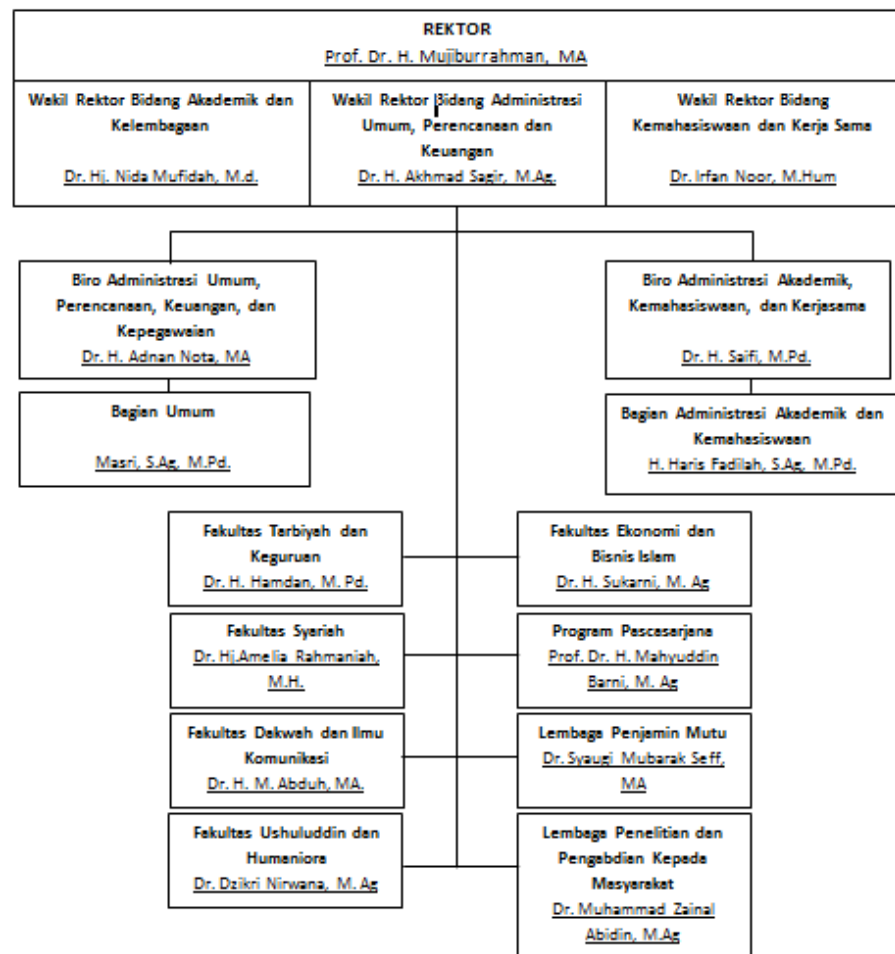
REKTOR
Prof. Dr. H. Mujiburrahman, MA

Wakil Rektor Bidang Akademik dan Kelembagaan
Dr. Hj. Nida Mufidah, M.d.

Wakil Rektor Bidang Administrasi Umum, Perencanaan dan Keuangan
Dr. H. Akhmad Sagir, M.Ag.

Wakil Rektor Bidang Kemahasiswaan dan Kerja Sama
Dr. Irfan Noor, M.Hum

Biro Administrasi Umum, Perencanaan, Keuangan, dan Kepegawaian
Dr. H. Adnan Nota, MA

Bagian Umum
Masri, S.Ag, M.Pd.

Biro Administrasi Akademik, Kemahasiswaan, dan Kerjasama
Dr. H. Saifi, M.Pd.

Bagian Administrasi Akademik dan Kemahasiswaan
H. Haris Fadilah, S.Ag, M.Pd.

Fakultas Tarbiyah dan Keguruan
Dr. H. Hamdan, M. Pd.

Fakultas Ekonomi dan Bisnis Islam
Dr. H. Sukarni, M. Ag

Fakultas Syariah
Dr. Hj.Amelia Rahmaniah, M.H.

Program Pascasarjana
Prof. Dr. H. Mahyuddin Barni, M. Ag

Fakultas Dakwah dan Ilmu Komunikasi
Dr. H. M. Abduh, MA.

Lembaga Penjamin Mutu
Dr. Syaugi Mubarak Seff, MA

Fakultas Ushuluddin dan Humaniora
Dr. Dzikri Nirwana, M. Ag

Lembaga Penelitian dan Pengabdian Kepada Masyarakat
Dr. Muhammad Zainal Abidin, M.Ag